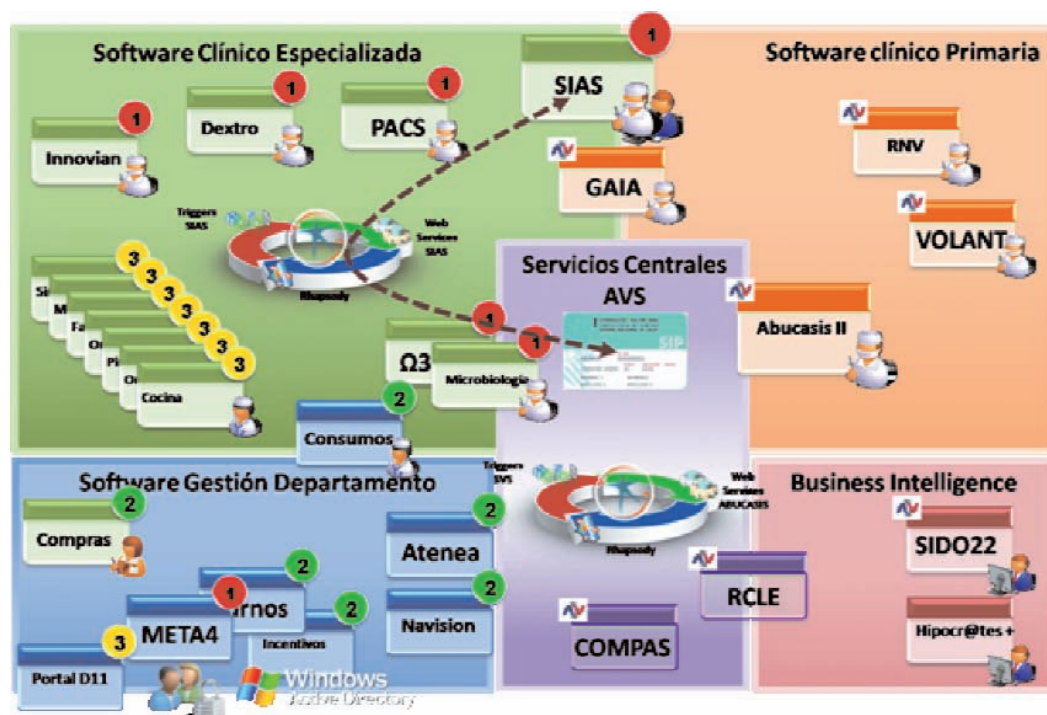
Software Clínico Especializada

1 Innovian

1 Dextro

1 PACS

1 SIAS

Software clínico Primaria

GAIA

RNV

VOLANT

Triggers SIAS

Web Services SIAS

Rhapsody

3 3 3 3 3 3 3

Si

M

Fa

O

Pl

O

Cocina

Servicios Centrales AVS

Abucasis II

1 1

Ω3

Microbiología

SIP

2 Consumos

Triggers AVS

Web Services ABUCASIS

Rhapsody

Software Gestión Departamento

2 Compras

2 Atenea

2 Navision

2 1 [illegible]rnos

2 Incentivos

3 META4

Portal D11

Windows Active Directory

RCLE

COMPAS

Business Intelligence

SIDO22

Hipocr@tes +